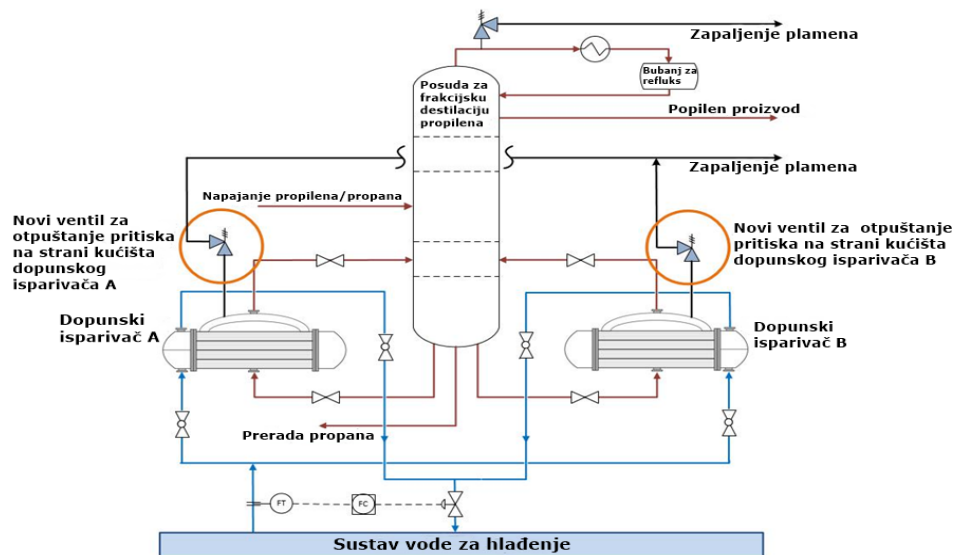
Zapaljenje plamena

Bubanj za refluks

Posuda za frakcijsku destilaciju propilena

Popilen proizvod

Zapaljenje plamena

Napajanje propilena/propana

Novi ventil za otpuštanje pritiska na strani kućišta dopunskog isparivača A

Novi ventil za otpuštanje pritiska na strani kućišta dopunskog isparivača B

Dopunski isparivač A

Dopunski isparivač B

Prerada propana

FT

FC

Sustav vode za hlađenje